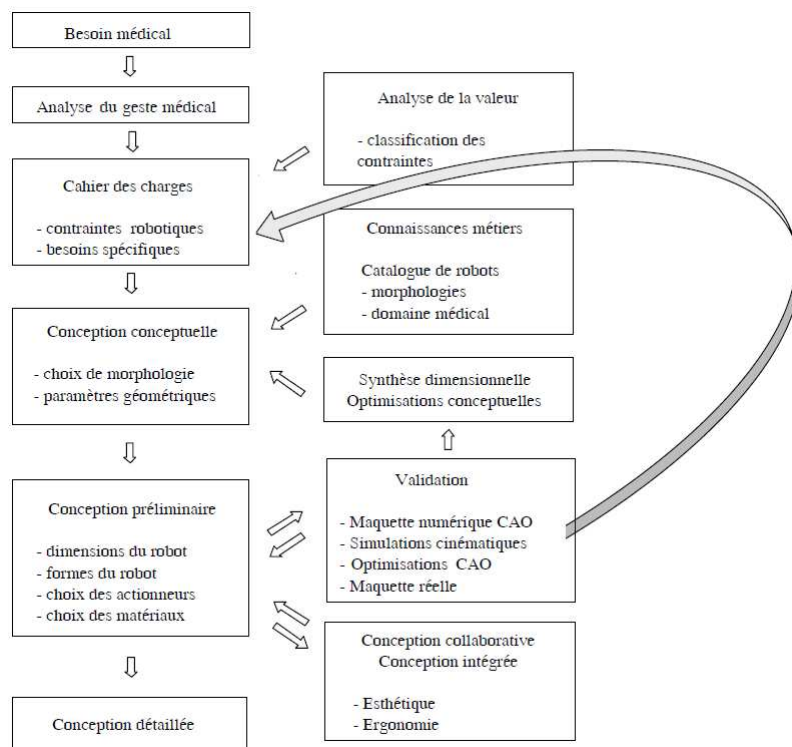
Besoin médical

Analyse du geste médical

Cahier des charges

- contraintes robotiques
- besoins spécifiques

Conception conceptuelle

- choix de morphologie
- paramètres géométriques

Conception préliminaire

- dimensions du robot
- formes du robot
- choix des actionneurs
- choix des matériaux

Conception détaillée

Analyse de la valeur

- classification des contraintes

Connaissances métiers

Catalogue de robots
- morphologies
- domaine médical

Synthèse dimensionnelle
Optimisations conceptuelles

Validation

- Maquette numérique CAO
- Simulations cinématiques
- Optimisations CAO
- Maquette réelle

Conception collaborative
Conception intégrée

- Esthétique
- Ergonomie